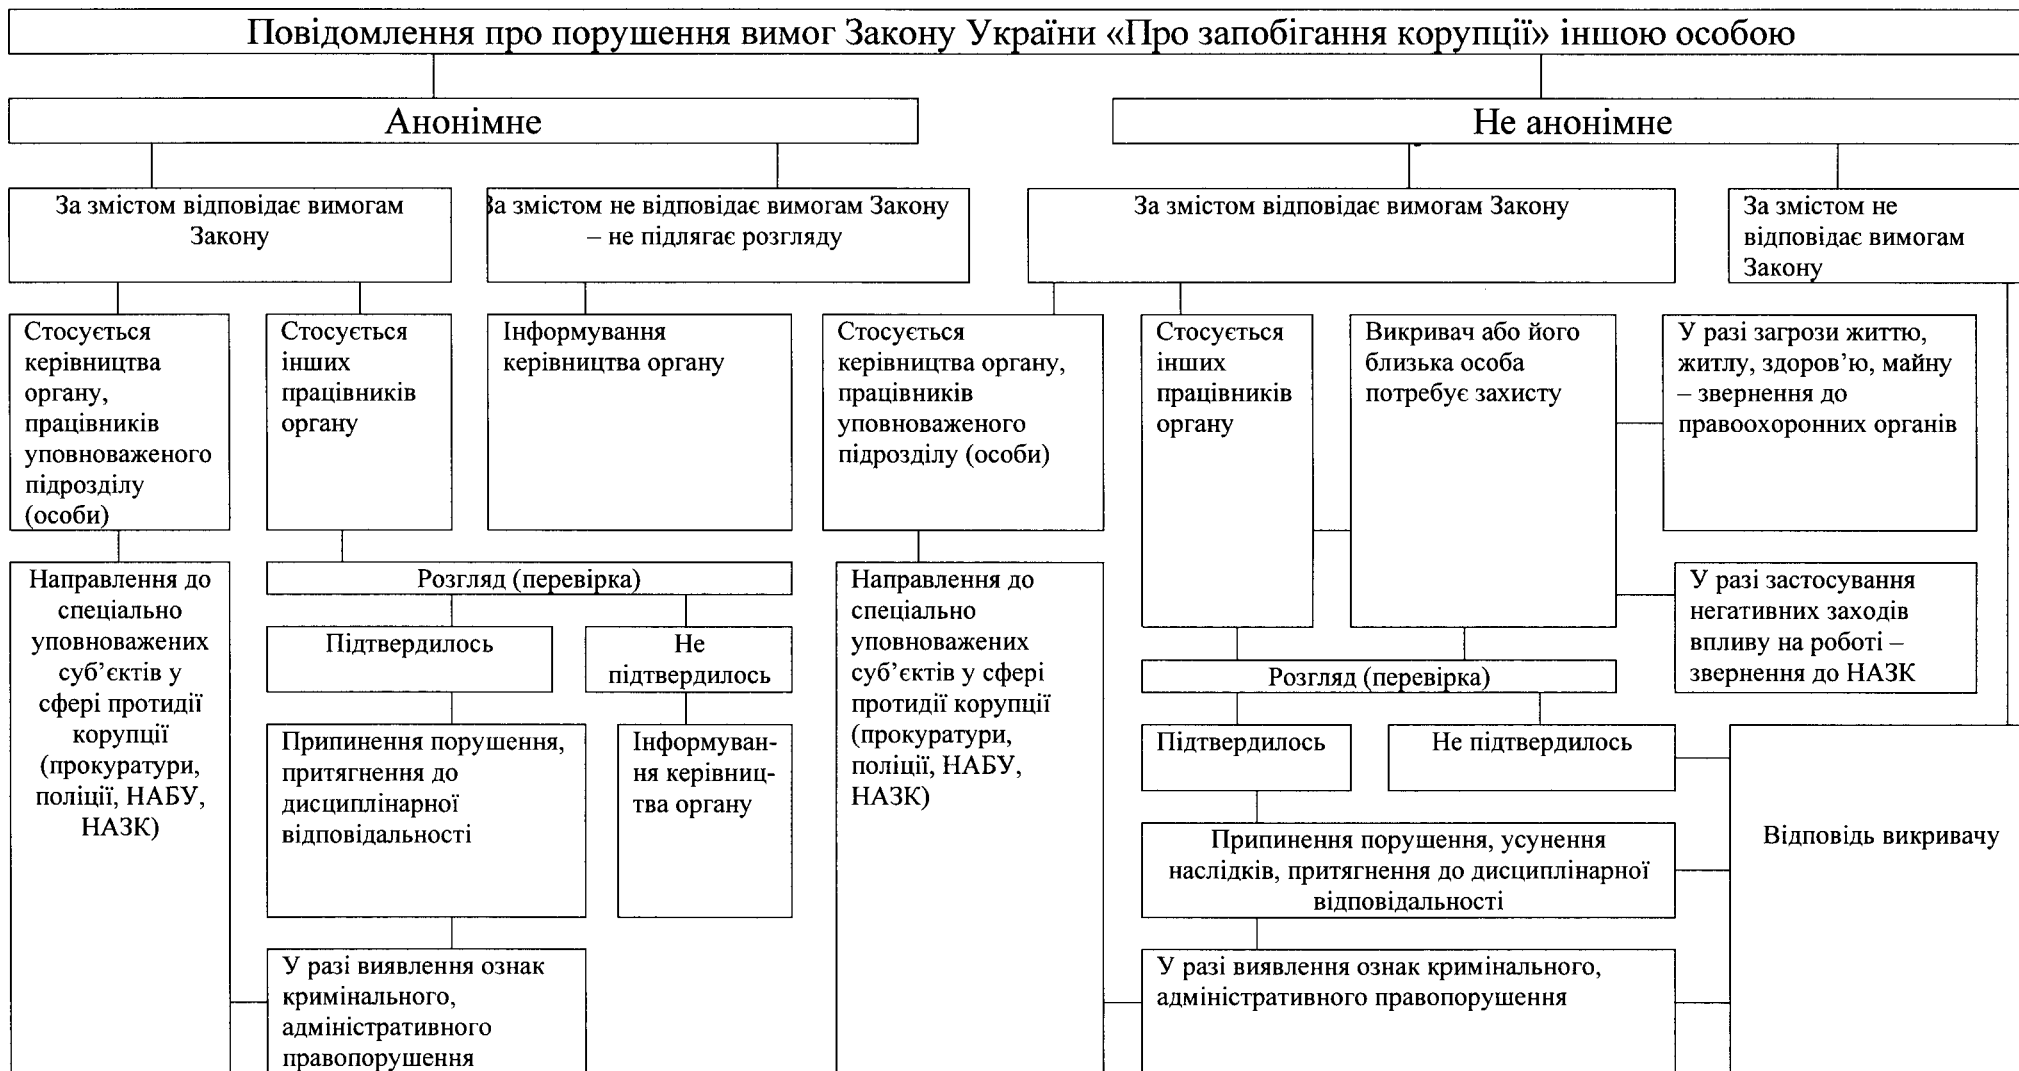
Повідомлення про порушення вимог Закону України «Про запобігання корупції» іншою особою

Анонімне

Не анонімне

За змістом відповідає вимогам Закону

а змістом не відповідає вимогам Закону – не підлягає розгляду

За змістом відповідає вимогам Закону

За змістом не відповідає вимогам Закону

Стосується керівництва органу, працівників уповноваженого підрозділу (особи)

Стосується інших працівників органу

Інформування керівництва органу

Стосується керівництва органу, працівників уповноваженого підрозділу (особи)

Стосується інших працівників органу

Викривач або його близька особа потребує захисту

У разі загрози життю, житлу, здоров'ю, майну – звернення до правоохоронних органів

Направлення до спеціально уповноважених суб'єктів у сфері протидії корупції (прокуратури, поліції, НАБУ, НАЗК)

Розгляд (перевірка)

Підтвердилось

Не підтвердилось

Припинення порушення, притягнення до дисциплінарної відповідальності

Інформування керівництва органу

У разі виявлення ознак кримінального, адміністративного правопорушення

Направлення до спеціально уповноважених суб'єктів у сфері протидії корупції (прокуратури, поліції, НАБУ, НАЗК)

У разі застосування негативних заходів впливу на роботі – звернення до НАЗК

Розгляд (перевірка)

Підтвердилось

Не підтвердилось

Припинення порушення, усунення наслідків, притягнення до дисциплінарної відповідальності

У разі виявлення ознак кримінального, адміністративного правопорушення

Відповідь викривачу